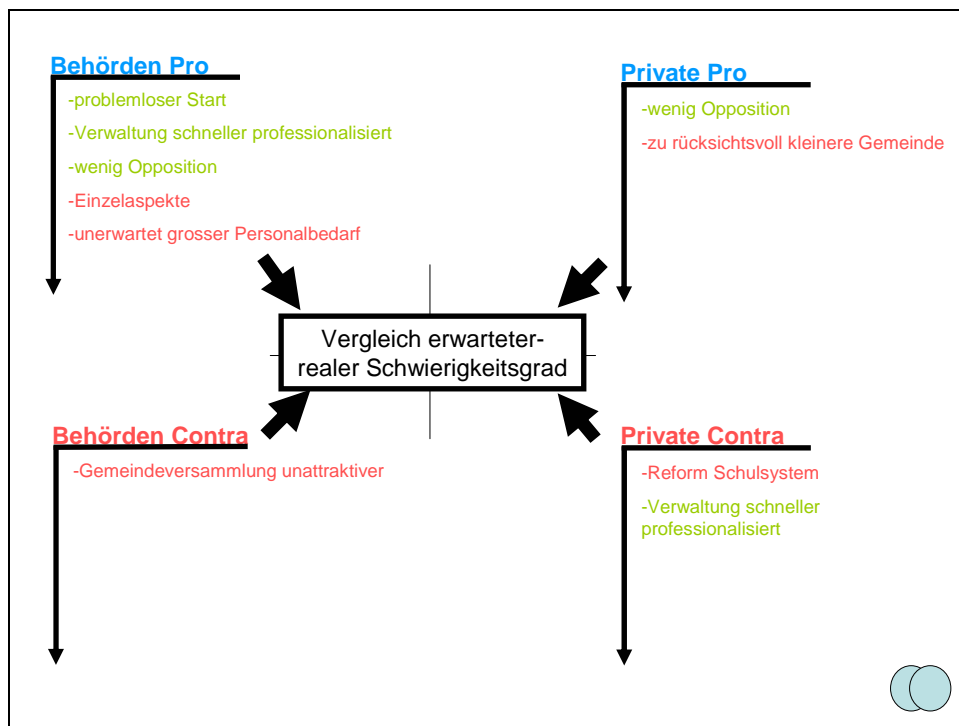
Behörden Pro

-problemloser Start

-Verwaltung schneller professionalisiert

-wenig Opposition

-Einzelaspekte

-unerwartet grosser Personalbedarf

Private Pro

-wenig Opposition

-zu rücksichtsvoll kleinere Gemeinde

Vergleich erwarteter-realer Schwierigkeitsgrad

Behörden Contra

-Gemeindeversammlung unattraktiver

Private Contra

-Reform Schulsystem

-Verwaltung schneller professionalisiert